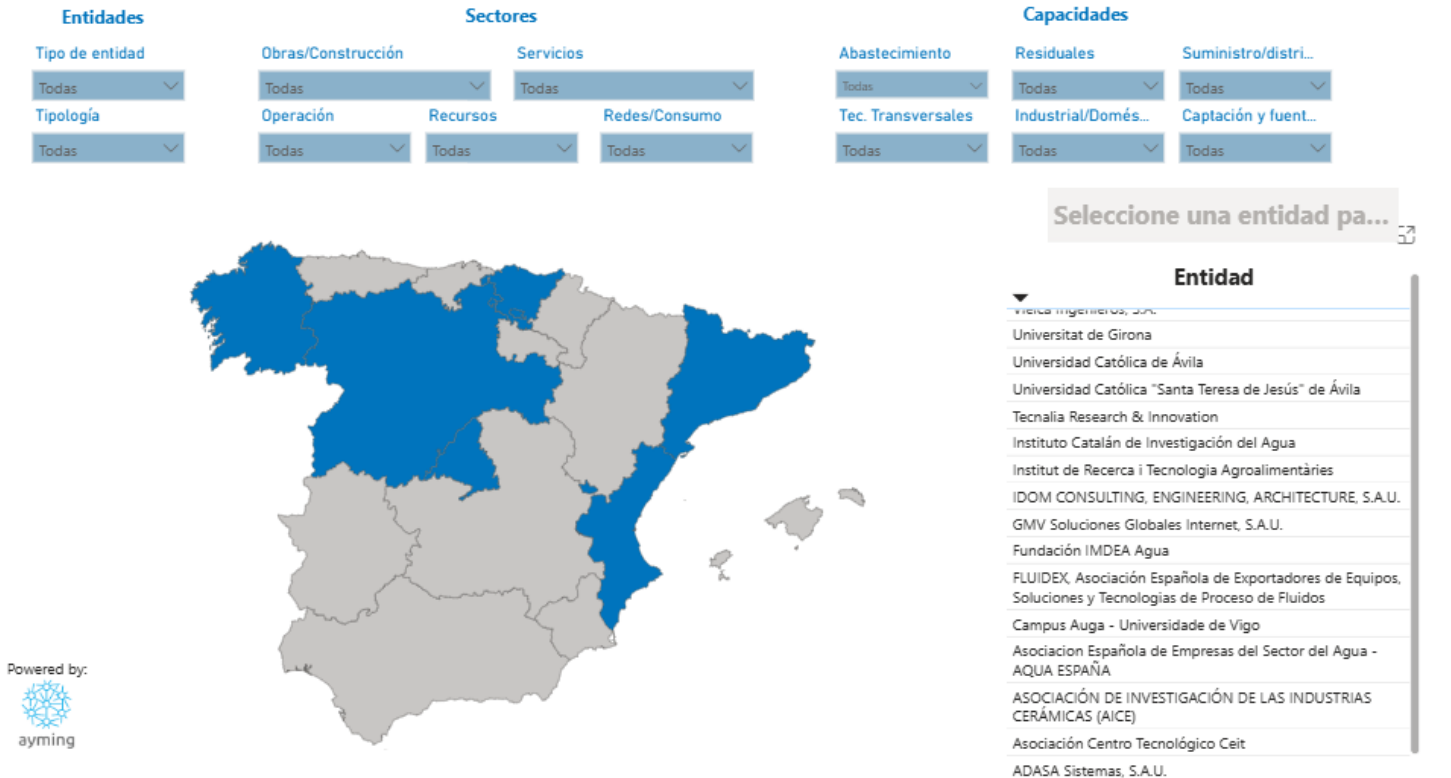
Entidades

Tipo de entidad
Todas
Tipología
Todas

Sectores

Obras/Construcción
Todas
Servicios
Todas
Operación
Todas
Recursos
Todas
Redes/Consumo
Todas

Capacidades

Abastecimiento
Todas
Residuales
Todas
Suministro/distri...
Todas
Tec. Transversales
Todas
Industrial/Domés...
Todas
Captación y fuent...
Todas

Seleccione una entidad pa...

Entidad

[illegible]
Universitat de Girona
Universidad Católica de Ávila
Universidad Católica "Santa Teresa de Jesús" de Ávila
Tecnalia Research & Innovation
Instituto Catalán de Investigación del Agua
Institut de Recerca i Tecnologia Agroalimentàries
IDOM CONSULTING, ENGINEERING, ARCHITECTURE, S.A.U.
GMV Soluciones Globales Internet, S.A.U.
Fundación IMDEA Agua
FLUIDEX, Asociación Española de Exportadores de Equipos, Soluciones y Tecnologias de Proceso de Fluidos
Campus Auga - Universidade de Vigo
Asociacion Española de Empresas del Sector del Agua - AQUA ESPAÑA
ASOCIACIÓN DE INVESTIGACIÓN DE LAS INDUSTRIAS CERÁMICAS (AICE)
Asociación Centro Tecnológico Ceit
ADASA Sistemas, S.A.U.

Powered by:
ayming